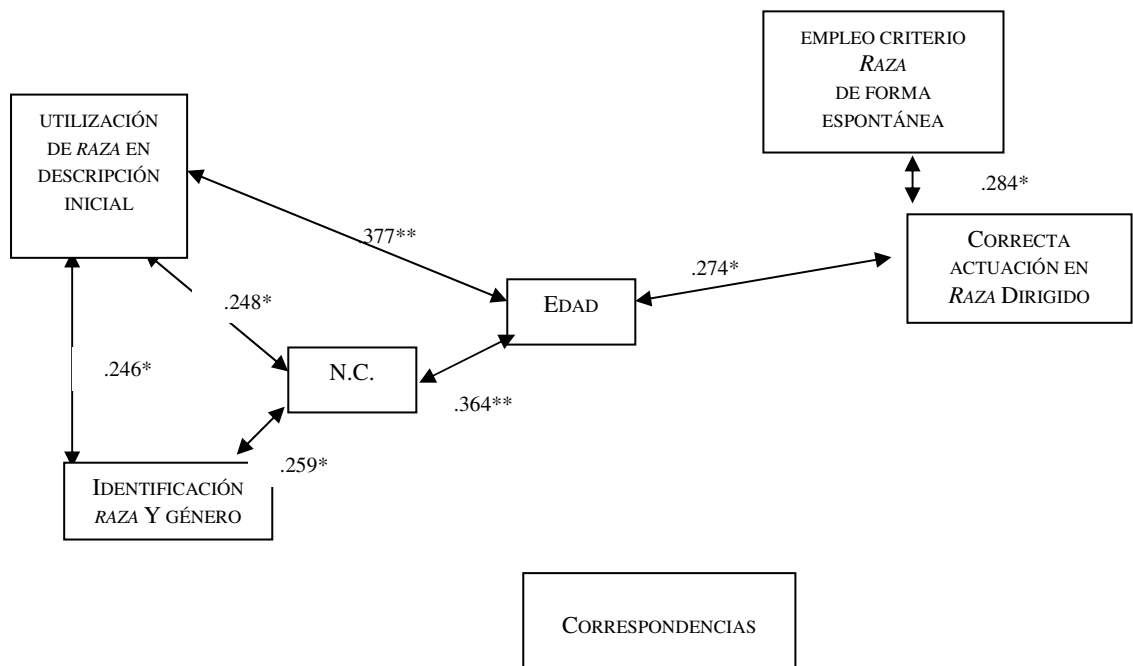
EMPLEO CRITERIO
RAZA
DE FORMA
ESPONTÁNEA

UTILIZACIÓN
DE RAZA EN
DESCRIPCIÓN
INICIAL

.284*

.377**

CORRECTA
ACTUACIÓN EN
RAZA DIRIGIDO

.274*

.248*

EDAD

.246*

N.C.

.364**

.259*

IDENTIFICACIÓN
RAZA Y GÉNERO

CORRESPONDENCIAS